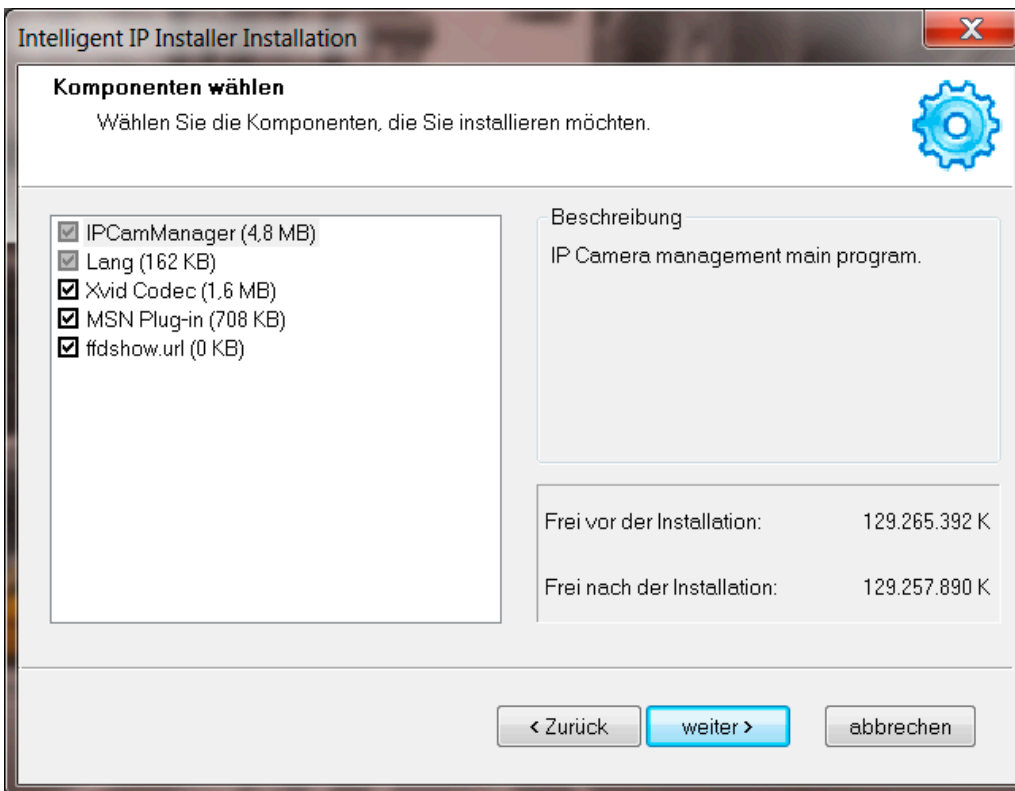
Intelligent IP Installer Installation

X

Komponenten wählen

Wählen Sie die Komponenten, die Sie installieren möchten.

IPCamManager (4,8 MB)
Lang (162 KB)
Xvid Codec (1,6 MB)
MSN Plug-in (708 KB)
ffdshow.url (0 KB)

Beschreibung

IP Camera management main program.

Frei vor der Installation: 129.265.392 K

Frei nach der Installation: 129.257.890 K

< Zurück

weiter >

abbrechen